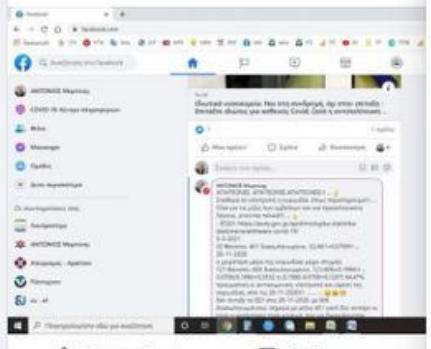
Facebook
facebook.com
Αναζήτηση στο Facebook
ΑΝΤΩΝΗΣ Μαρτίνης
COVID-19: Κέντρο πληροφοριών
Φίλοι
Messenger
Ομάδες
Δείτε περισσότερα
Οι συντομεύσεις σας
ΑΝΤΩΝΗΣ Μαρτίνης
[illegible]
Μου αρέσει
Σχόλιο
Κοινοποίηση
Γράψτε ένα σχόλιο...
ΑΝΤΩΝΗΣ Μαρτίνης
ΑΠΑΤΕΩΝΕΣ ΑΠΑΤΕΩΝΕΣ ΑΠΑΤΕΩΝΕΣ!!!
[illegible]
Πληκτρολογήστε εδώ για αναζήτηση